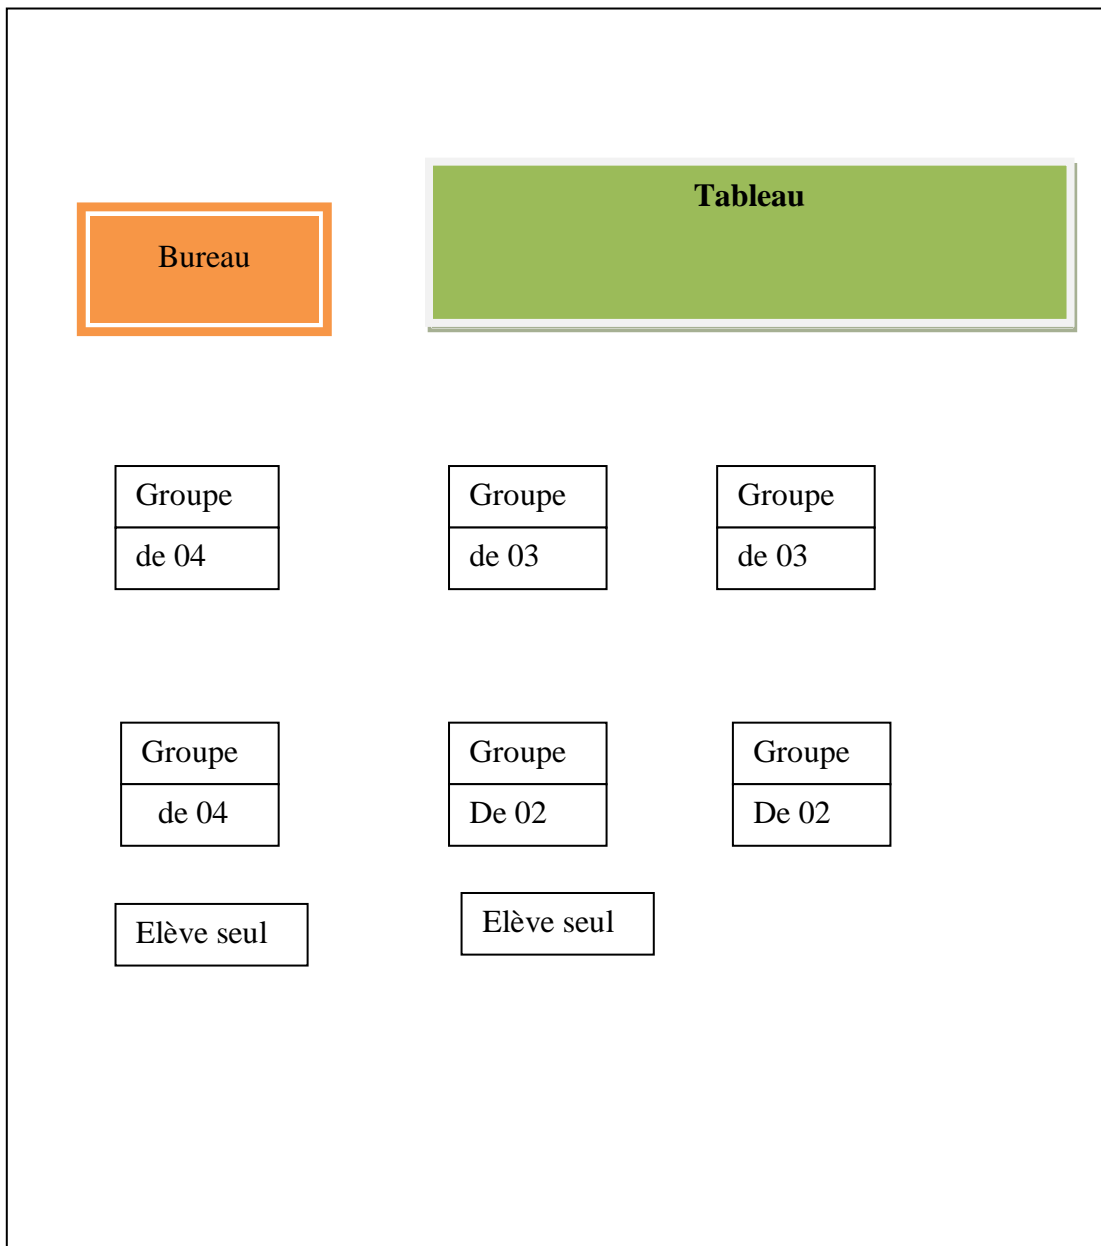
Bureau

Tableau

| Groupe |
|---|
| de 04 |

| Groupe |
|---|
| de 03 |

| Groupe |
|---|
| de 03 |

| Groupe |
|---|
| de 04 |

| Groupe |
|---|
| De 02 |

| Groupe |
|---|
| De 02 |

Elève seul

Elève seul